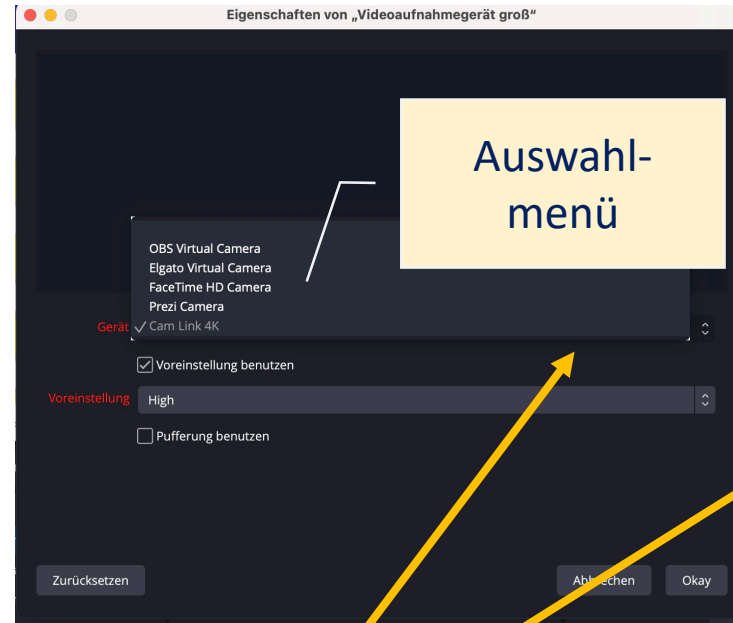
Eigenschaften von „Videoaufnahmegerät groß“

Auswahlmenü

OBS Virtual Camera
Elgato Virtual Camera
FaceTime HD Camera
Prezi Camera
Gerät ✓ Cam Link 4K

Voreinstellung benutzen

Voreinstellung High

Pufferung benutzen

Zurücksetzen

Abb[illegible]chen

Okay